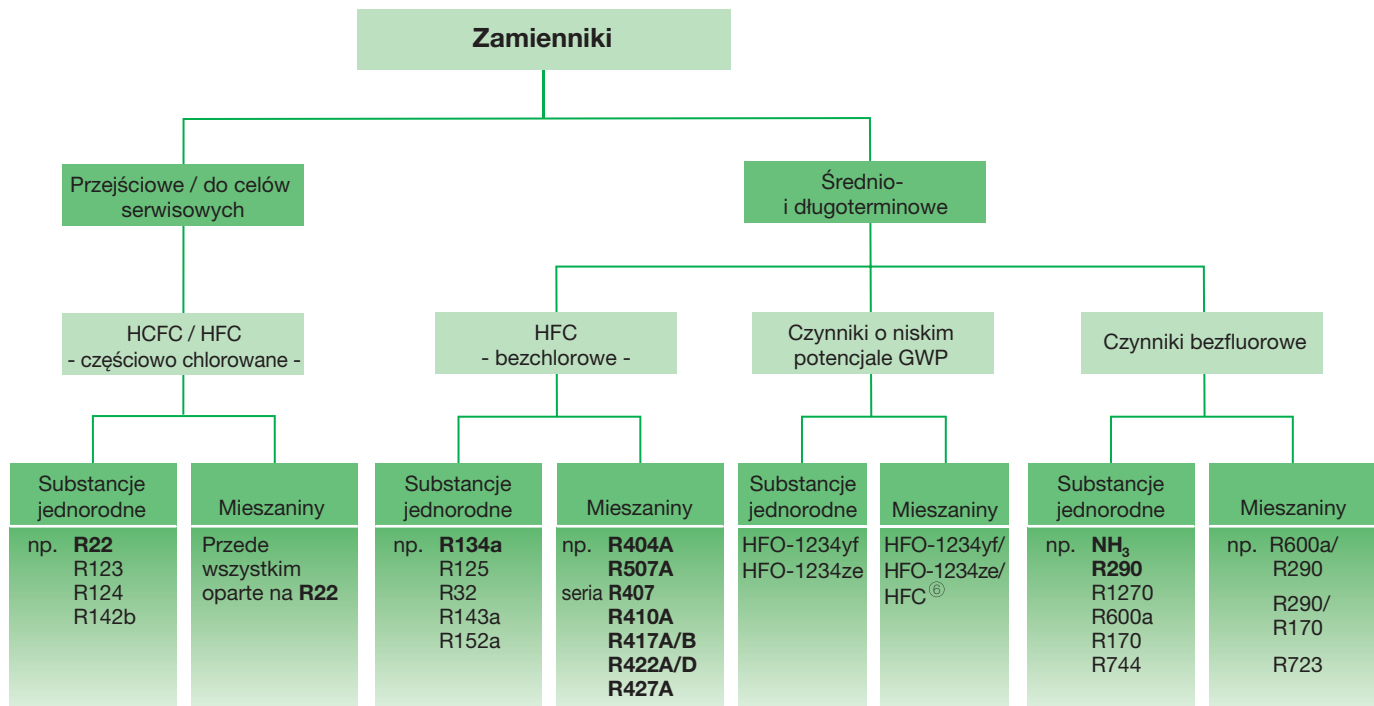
Zamienniki

Przejściowe / do celów serwisowych

Średnio- i długoterminowe

HCFC / HFC
- częściowo chlorowane -

HFC
- bezchlorowe -

Czynniki o niskim potencjale GWP

Czynniki bezfluorowe

Substancje jednorodne
np. R22
R123
R124
R142b

Mieszaniny
Przede wszystkim oparte na R22

Substancje jednorodne
np. R134a
R125
R32
R143a
R152a

Mieszaniny
np. R404A
R507A
seria R407
R410A
R417A/B
R422A/D
R427A

Substancje jednorodne
HFO-1234yf
HFO-1234ze

Mieszaniny
HFO-1234yf/
HFO-1234ze/
HFC ⑥

Substancje jednorodne
np. $NH_3$
R290
R1270
R600a
R170
R744

Mieszaniny
np. R600a/
R290
R290/
R170
R723